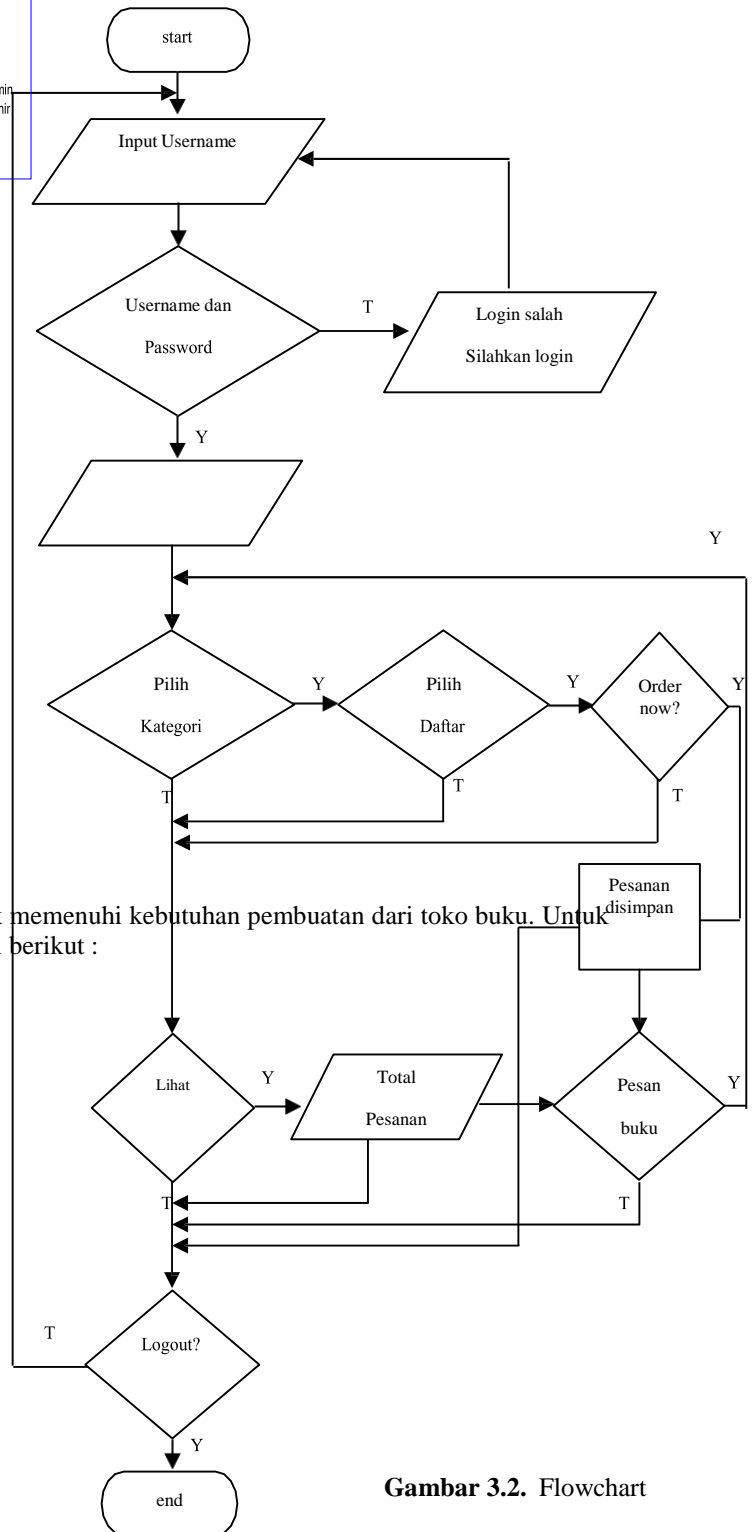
start

min
hir

Input Username

Username dan Password

T

Login salah Silahkan login

Y

Y

Pilih Kategori

Y

Pilih Daftar

Y

Order now?

Y

T

T

T

memenuhi kebutuhan pembuatan dari toko buku. Untuk
berikut :

Pesanan disimpan

Lihat

Y

Total Pesanan

Pesan buku

Y

T

T

T

Logout?

Y

end

**Gambar 3.2.** Flowchart